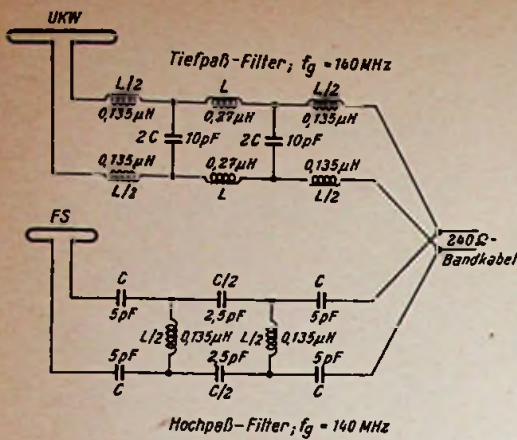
UKW

Tiefpaß-Filter; $f_g$ = 140 MHz

L/2
0,135µH

L
0,27µH

L/2
0,135µH

2C 10pF

2C 10pF

0,135µH
L/2

0,27µH
L

0,135µH
L/2

FS

240Ω-
Bandkabel

C
5pF

C/2
2,5pF

C
5pF

L/2 0,135µH

L/2 0,135µH

5pF
C

2,5pF
C/2

5pF
C

Hochpaß-Filter; $f_g$ = 140 MHz